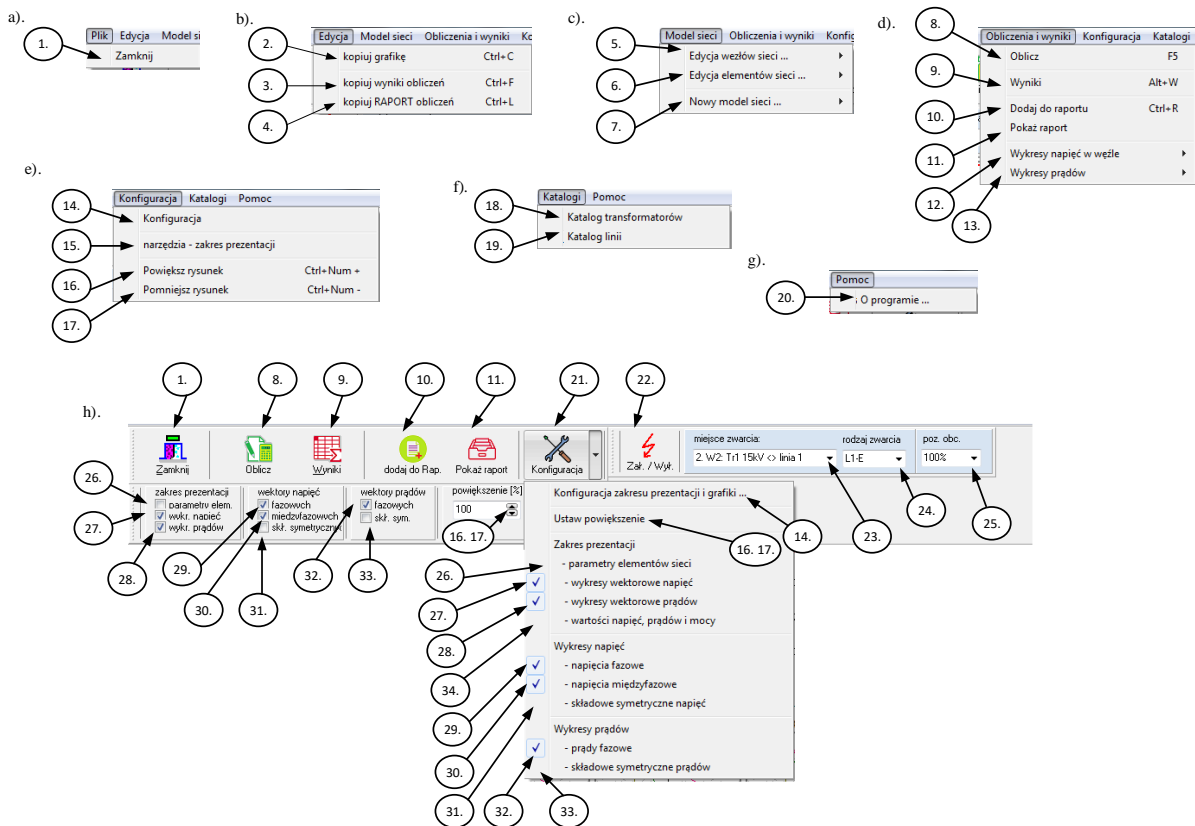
a).
Plik Edycja Model si
1.
Zamknij

b).
Edycja Model sieci Obliczenia i wyniki Ko
2. kopiuj grafikę Ctrl+C
3. kopiuj wyniki obliczeń Ctrl+F
4. kopiuj RAPORT obliczeń Ctrl+L

c).
Model sieci Obliczenia i wyniki Konfig
5. Edycja węzłów sieci ...
6. Edycja elementów sieci ...
7. Nowy model sieci ...

d).
Obliczenia i wyniki Konfiguracja Katalogi
8. Oblicz F5
9. Wyniki Alt+W
10. Dodaj do raportu Ctrl+R
11. Pokaż raport
12. Wykresy napięć w węźle
13. Wykresy prądów

e).
Konfiguracja Katalogi Pomoc
14. Konfiguracja
15. narzędzia - zakres prezentacji
16. Powiększ rysunek Ctrl+Num +
17. Pomniejsz rysunek Ctrl+Num -

f).
Katalogi Pomoc
18. Katalog transformatorów
19. Katalog linii

g).
Pomoc
20. O programie ...

h).
1. 8. 9. 10. 11. 21. 22.
Zamknij Oblicz Wyniki dodaj do Rap. Pokaż raport Konfiguracja Zał. / Wył.
miejsce zwarcia: 2: W2: Tr1 15kV <> linia 1
rodzaj zwarcia L1-E
poz. obc. 100%
23. 24. 25.
26. 27. 28.
zakres prezentacji
parametry elem.
wykr. napięć
wykr. prądów
wektory napięć
fazowych
międzyfazowych
skł. symetrycznych
29. 30. 31.
wektory prądów
fazowych
skł. sym.
32. 33.
powiększenie [%]
100
16. 17.
Konfiguracja zakresu prezentacji i grafiki ...
14.
Ustaw powiększenie
16. 17.
Zakres prezentacji
26. - parametry elementów sieci
27. - wykresy wektorowe napięć
28. - wykresy wektorowe prądów
34. - wartości napięć, prądów i mocy
Wykresy napięć
29. - napięcia fazowe
30. - napięcia międzyfazowe
31. - składowe symetryczne napięć
Wykresy prądów
32. - prądy fazowe
33. - składowe symetryczne prądów